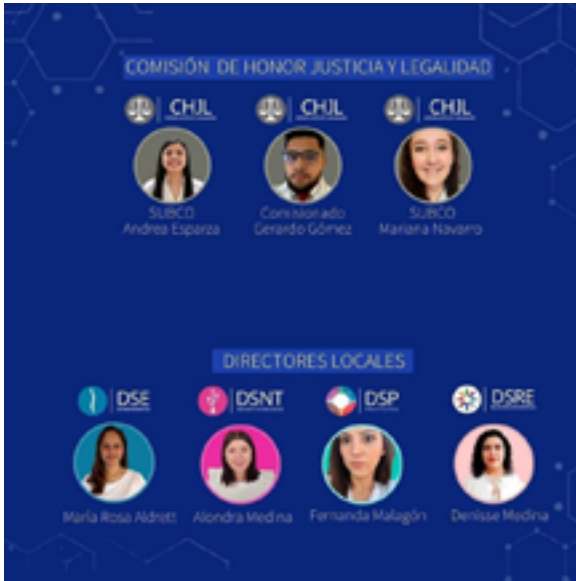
COMISIÓN DE HONOR JUSTICIA Y LEGALIDAD

CHJL
SUBCO
Andrea Esparza

CHJL
Comisionado
Gerardo Gómez

CHJL
SUBCO
Mariana Navarro

DIRECTORES LOCALES

DSE
María Rosa Aldrett

DSNT
Alondra Medina

DSP
Fernanda Malagón

DSRE
Denisse Medina